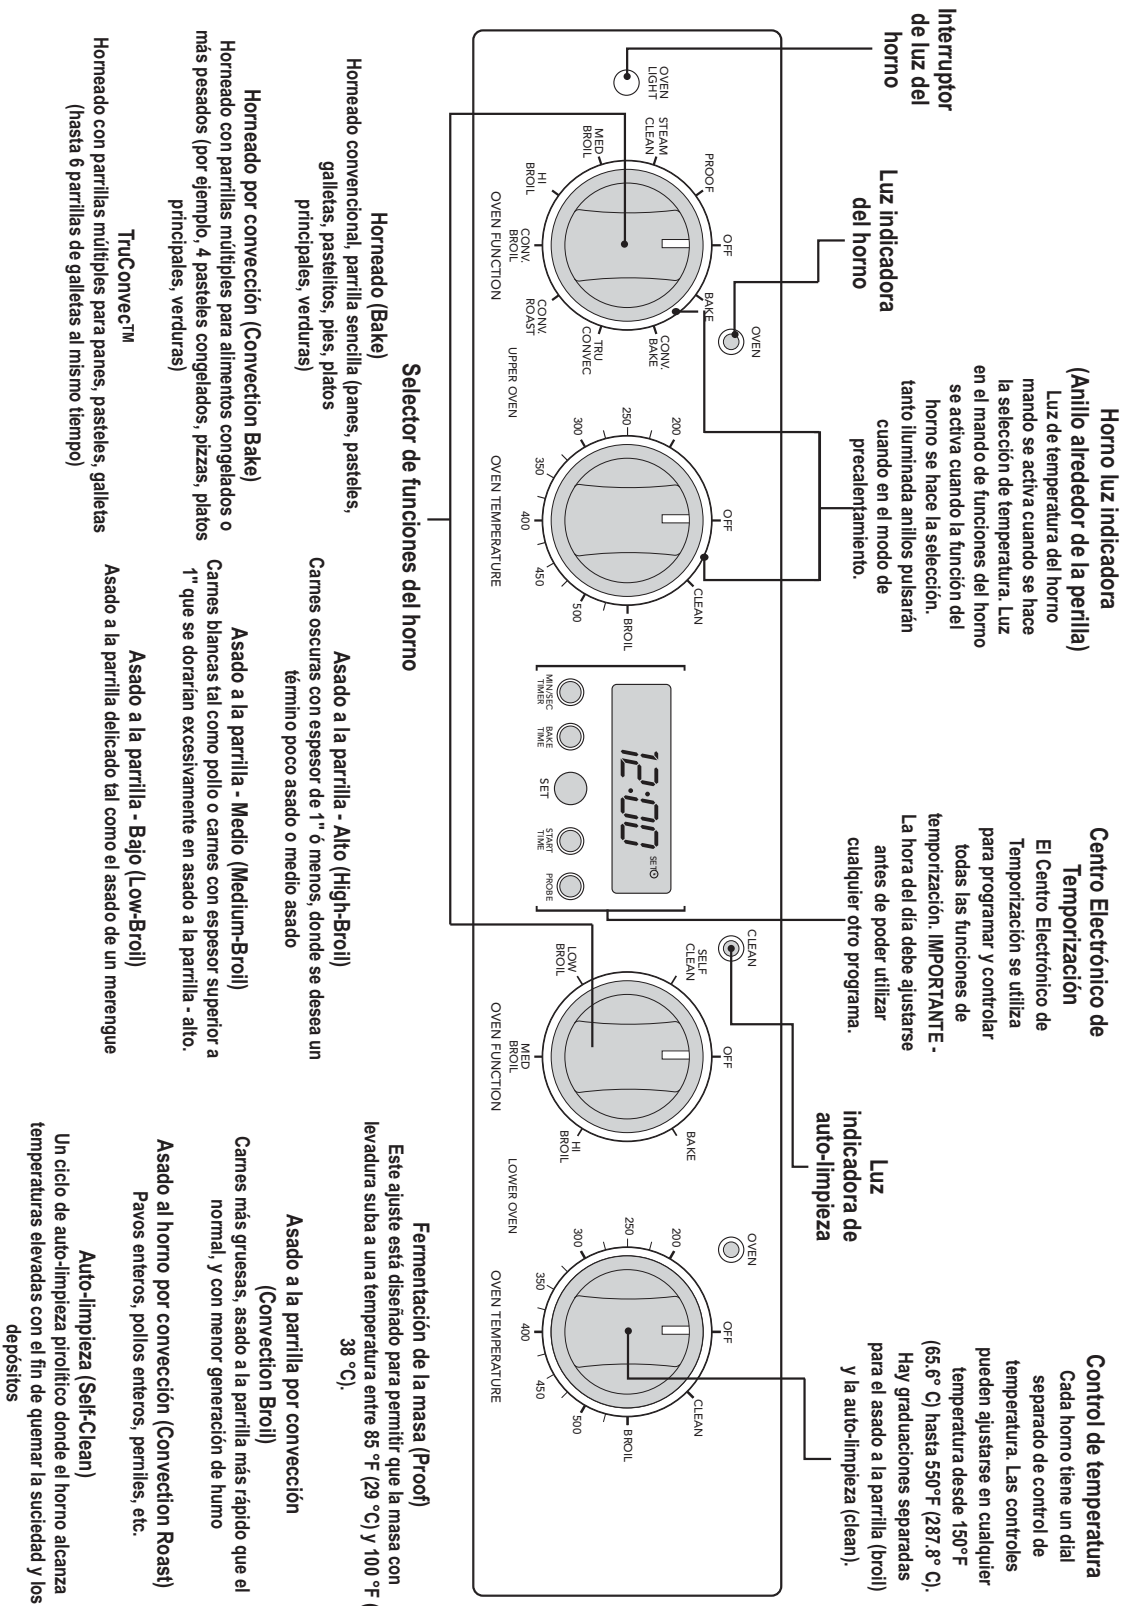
Interruptor de luz del horno

Luz indicadora del horno

Horno luz indicadora (Anillo alrededor de la perilla)
Luz de temperatura del horno mando se activa cuando se hace la selección de temperatura. Luz en el mando de funciones del horno se activa cuando la función del horno se hace la selección. tanto iluminada anillos pulsarán cuando en el modo de precalentamiento.

Centro Electrónico de Temporización
El Centro Electrónico de Temporización se utiliza para programar y controlar todas las funciones de temporización. IMPORTANTE - La hora del día debe ajustarse antes de poder utilizar cualquier otro programa.

Luz indicadora de auto-limpieza

Control de temperatura
Cada horno tiene un dial separado de control de temperatura. Las controles pueden ajustarse en cualquier temperatura desde 150°F (65.6° C) hasta 550°F (287.8° C). Hay graduaciones separadas para el asado a la parrilla (broil) y la auto-limpieza (clean).

OVEN LIGHT
STEAM CLEAN
PROOF
OFF
BAKE
CONV. BAKE
TRU CONVEC
CONV. ROAST
CONV. BROIL
HI BROIL
MED BROIL
OVEN FUNCTION
UPPER OVEN
OVEN
200
250
300
350
400
450
500
BROIL
CLEAN
OFF
OVEN TEMPERATURE
12:00
SET
MIN/SEC TIMER
BAKE TIME
SET
START TIME
PROBE
CLEAN
SELF CLEAN
LOW BROIL
MED BROIL
HI BROIL
OFF
BAKE
OVEN FUNCTION
LOWER OVEN
OVEN
200
250
300
350
400
450
500
BROIL
CLEAN
OFF
OVEN TEMPERATURE

Selector de funciones del horno

Horneado (Bake)
Horneado convencional, parrilla sencilla (panes, pasteles, galletas, pastelitos, pies, platos principales, verduras)

Horneado por convección (Convection Bake)
Horneado con parrillas múltiples para alimentos congelados o más pesados (por ejemplo, 4 pasteles congelados, pizzas, platos principales, verduras)

TruConvec™
Horneado con parrillas múltiples para panes, pasteles, galletas (hasta 6 parrillas de galletas al mismo tiempo)

Asado a la parrilla - Alto (High-Broil)
Carnes oscuras con espesor de 1" ó menos, donde se desea un término poco asado o medio asado

Asado a la parrilla - Medio (Medium-Broil)
Carnes blancas tal como pollo o carnes con espesor superior a 1" que se dorarían excesivamente en asado a la parrilla - alto.

Asado a la parrilla - Bajo (Low-Broil)
Asado a la parrilla delicado tal como el asado de un merengue

Fermentación de la masa (Proof)
Este ajuste está diseñado para permitir que la masa con levadura suba a una temperatura entre 85 °F (29 °C) y 100 °F (38 °C).

Asado a la parrilla por convección (Convection Broil)
Carnes más gruesas, asado a la parrilla más rápido que el normal, y con menor generación de humo

Asado al horno por convección (Convection Roast)
Pavos enteros, pollos enteros, perniles, etc.

Auto-limpieza (Self-Clean)
Un ciclo de auto-limpieza pirolítico donde el horno alcanza temperaturas elevadas con el fin de quemar la suciedad y los depósitos